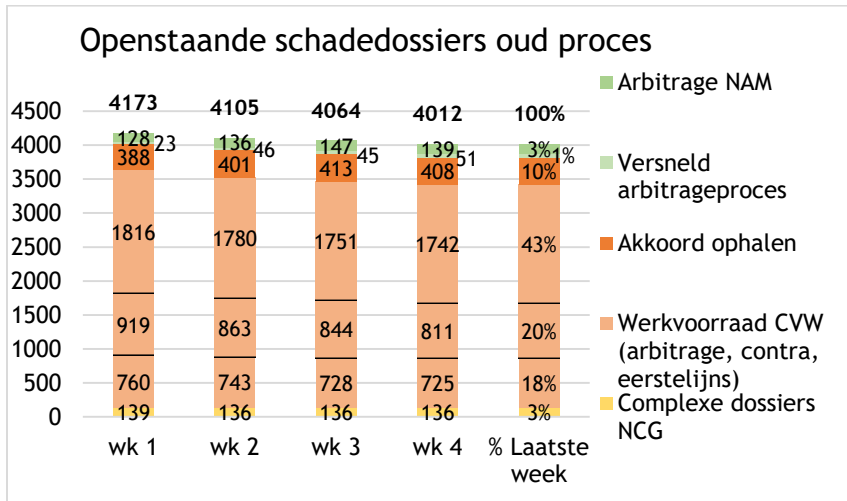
Openstaande schadedossiers oud proces

| | wk 1 | wk 2 | wk 3 | wk 4 | % Laatste week |
|---|---|---|---|---|---|
| Totaal | 4173 | 4105 | 4064 | 4012 | 100% |
| Arbitrage NAM | 128 | 136 | 147 | 139 | 3% |
| Versneld arbitrageproces | 23 | 46 | 45 | 51 | 1% |
| Akkoord ophalen | 388 | 401 | 413 | 408 | 10% |
| Werkvoorraad CVW (arbitrage, contra, eerstelijns) | 1816 | 1780 | 1751 | 1742 | 43% |
| | 919 | 863 | 844 | 811 | 20% |
| | 760 | 743 | 728 | 725 | 18% |
| Complexe dossiers NCG | 139 | 136 | 136 | 136 | 3% |

4500
4000
3500
3000
2500
2000
1500
1000
500
0

Arbitrage NAM
Versneld arbitrageproces
Akkoord ophalen
Werkvoorraad CVW (arbitrage, contra, eerstelijns)
Complexe dossiers NCG